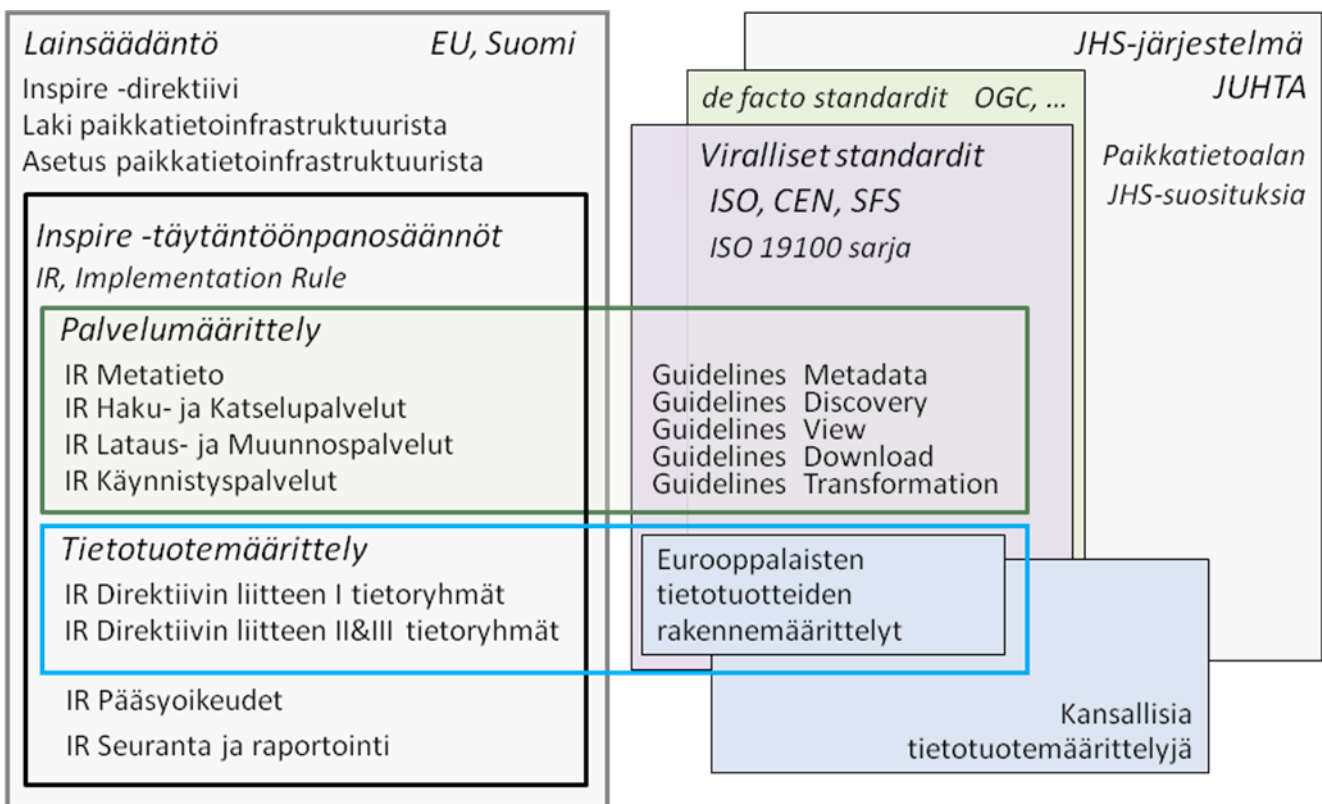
Lainsäädäntö EU, Suomi

Inspire -direktiivi
Laki paikkatietoinfrastruktuurista
Asetus paikkatietoinfrastruktuurista

Inspire -täytäntöönpanosäännöt
IR, Implementation Rule

Palvelumäärittely
IR Metatieto
IR Haku- ja Katselupalvelut
IR Lataus- ja Muunnospalvelut
IR Käynnistyspalvelut

Tietotuotemäärittely
IR Direktiivin liitteen I tietoryhmät
IR Direktiivin liitteen II&III tietoryhmät

IR Pääsyoikeudet
IR Seuranta ja raportointi

JHS-järjestelmä
JUHTA

Paikkatietoalan
JHS-suosituksia

de facto standardit OGC, ...

Viralliset standardit
ISO, CEN, SFS
ISO 19100 sarja

Guidelines Metadata
Guidelines Discovery
Guidelines View
Guidelines Download
Guidelines Transformation

Eurooppalaisten
tietotuotteiden
rakennemäärittelyt

Kansallisia
tietotuotemäärittelyjä